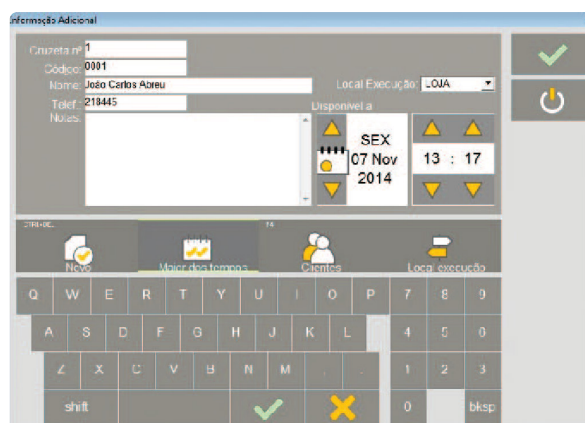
Informação Adicional

Cruzeta nº: 1
Código: 0001
Nome: João Carlos Abreu
Telef.: 218445
Notas:

Local Execução: LOJA

Disponível a

SEX
07 Nov
2014

13 : 17

CTRL+N F4

Novo

Maior dos tempos

Clientes

Local execução

Q W E R T Y U I O P 7 8 9

A S D F G H J K L 4 5 6

Z X C V B N M 1 2 3

shift 0 bksp